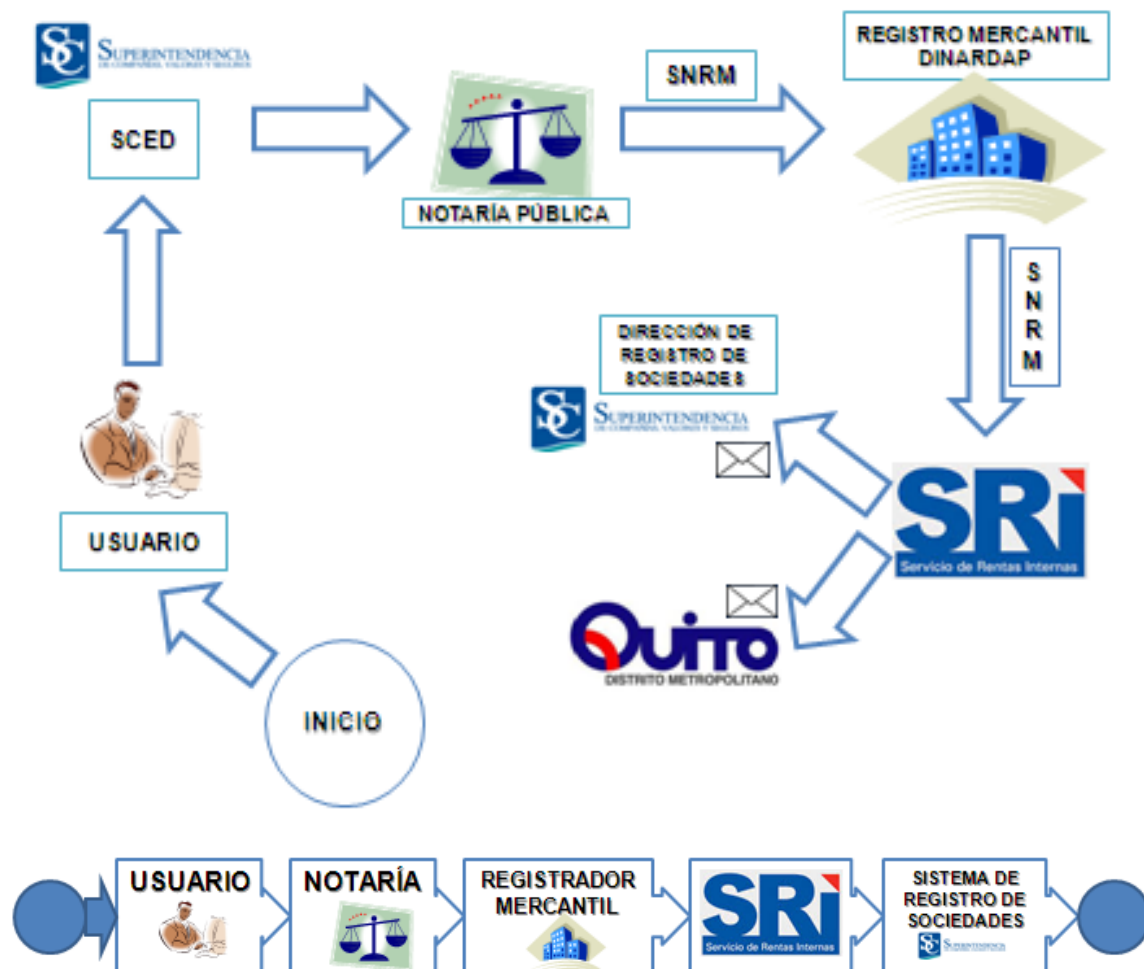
SC SUPERINTENDENCIA DE COMPAÑÍAS, VALORES Y SEGUROS

SCED

NOTARÍA PÚBLICA

SNRM

REGISTRO MERCANTIL DINARDAP

SNRM

DIRECCIÓN DE REGISTRO DE SOCIEDADES

SC SUPERINTENDENCIA DE COMPAÑÍAS, VALORES Y SEGUROS

SRI Servicio de Rentas Internas

QUITO DISTRITO METROPOLITANO

USUARIO

INICIO

USUARIO

NOTARÍA

REGISTRADOR MERCANTIL

SRI Servicio de Rentas Internas

SISTEMA DE REGISTRO DE SOCIEDADES

SC SUPERINTENDENCIA